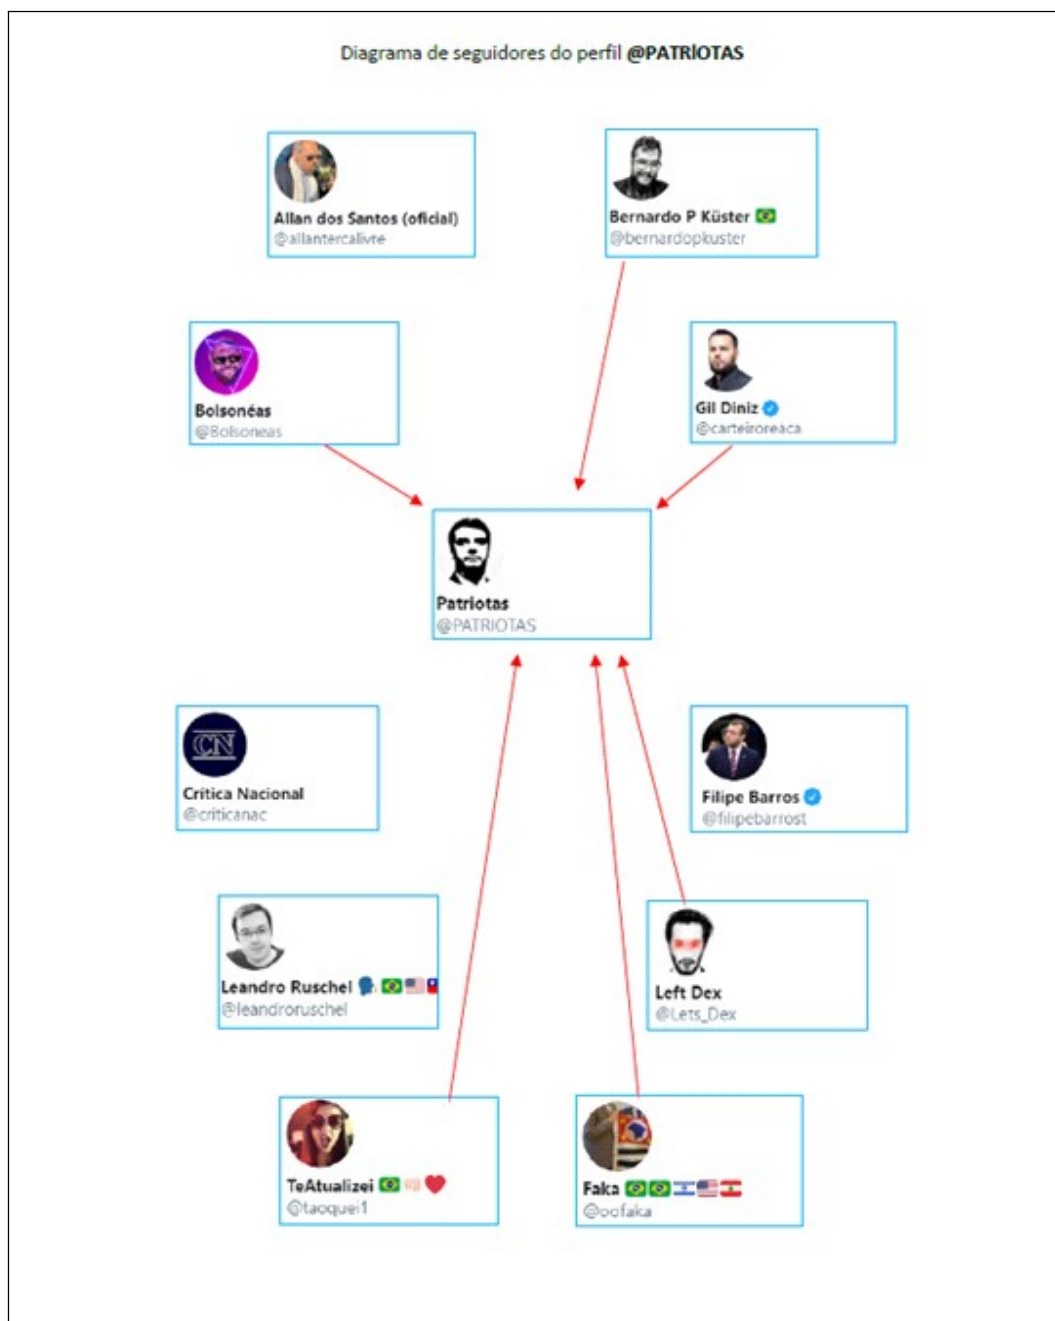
Diagrama de seguidores do perfil @PATRÍOTAS

Allan dos Santos (oficial)
@allantercalivre

Bernardo P Küster
@bernardopkuster

Bolsonéas
@Bolsoneas

Gil Diniz
@carteiroreaca

Patriotas
@PATRIOTAS

Critica Nacional
@criticanac

Filipe Barros
@filipebarrost

Leandro Ruschel
@leandroruschel

Left Dex
@Lets_Dex

TeAtualizei
@taoquei1

Faka
@oofaka